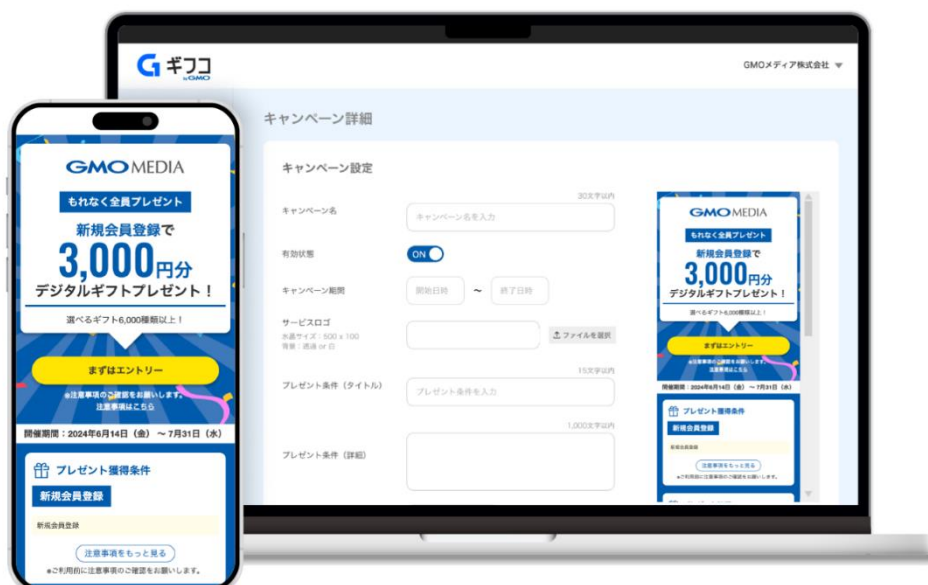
GMO MEDIA

もれなく全員プレゼント

新規会員登録で

3,000円分

デジタルギフトプレゼント！

選べるギフト6,000種類以上！

まずはエントリー

※注意事項のご確認をお願いします。
注意事項はこちら

開催期間：2024年6月14日（金）～7月31日（水）

プレゼント獲得条件

新規会員登録

新規会員登録

注意事項をもっと見る

※ご利用前に注意事項のご確認をお願いします。

G ギフコ by GMO

GMOメディア株式会社

キャンペーン詳細

キャンペーン設定

キャンペーン名

30文字以内

キャンペーン名を入力

有効状態

ON

キャンペーン期間

開始日時

～

終了日時

サービスロゴ

推奨サイズ：500 x 100
背景：透過 or 白

ファイルを選択

プレゼント条件（タイトル）

15文字以内

プレゼント条件を入力

プレゼント条件（詳細）

1,000文字以内

GMO MEDIA

もれなく全員プレゼント

新規会員登録で

3,000円分

デジタルギフトプレゼント！

選べるギフト6,000種類以上！

まずはエントリー

※注意事項のご確認をお願いします。
注意事項はこちら

開催期間：2024年6月14日（金）～7月31日（水）

プレゼント獲得条件

新規会員登録

新規会員登録

注意事項をもっと見る

※ご利用前に注意事項のご確認をお願いします。